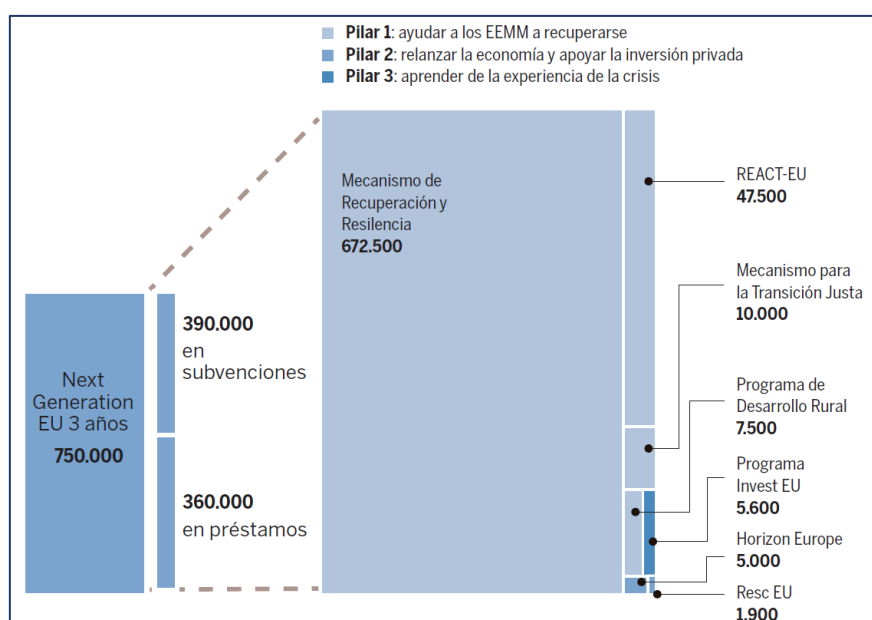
**Pilar 1**: ayudar a los EEMM a recuperarse
**Pilar 2**: relanzar la economía y apoyar la inversión privada
**Pilar 3**: aprender de la experiencia de la crisis

Next Generation EU 3 años
**750.000**

**390.000** en subvenciones

**360.000** en préstamos

Mecanismo de Recuperación y Resiliencia
**672.500**

REACT-EU
**47.500**

Mecanismo para la Transición Justa
**10.000**

Programa de Desarrollo Rural
**7.500**

Programa Invest EU
**5.600**

Horizon Europe
**5.000**

Resc EU
**1.900**